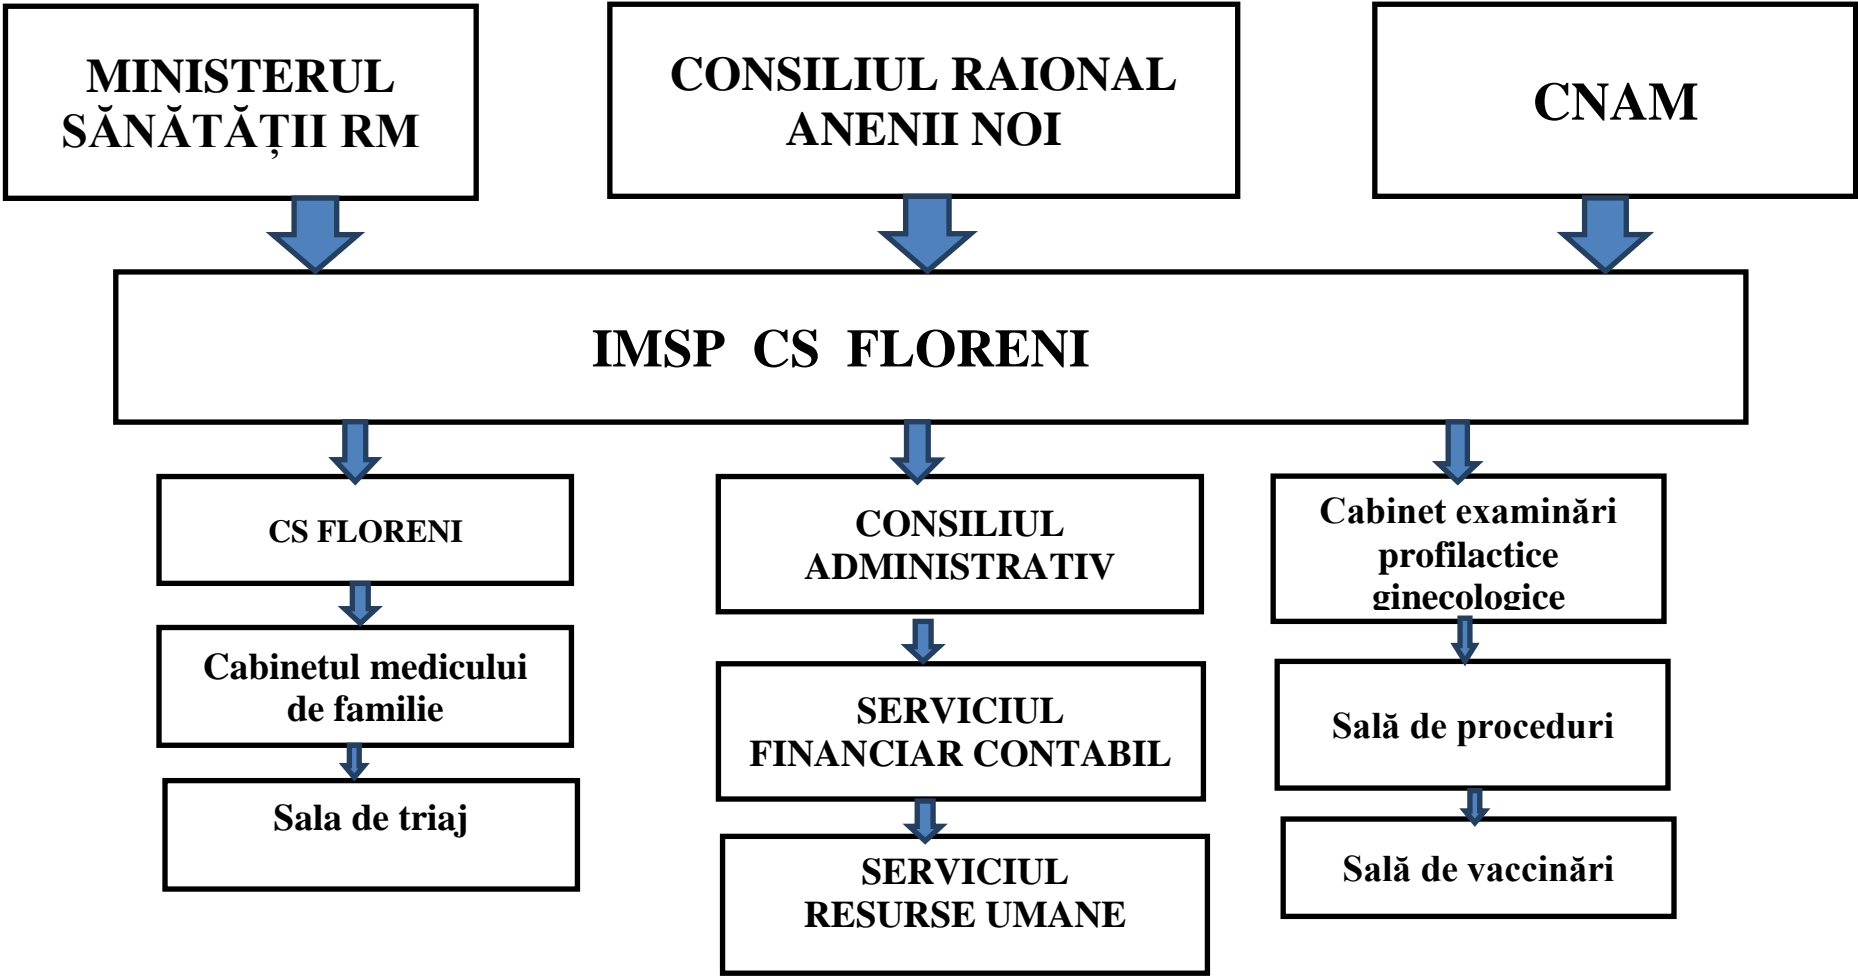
MINISTERUL SĂNĂTĂȚII RM

CONSILIUL RAIONAL ANENII NOI

CNAM

IMSP CS FLORENI

CS FLORENI

Cabinetul medicului de familie

Sala de triaj

CONSILIUL ADMINISTRATIV

SERVICIUL FINANCIAR CONTABIL

SERVICIUL RESURSE UMANE

Cabinet examinări profilactice ginecologice

Sală de proceduri

Sală de vaccinări